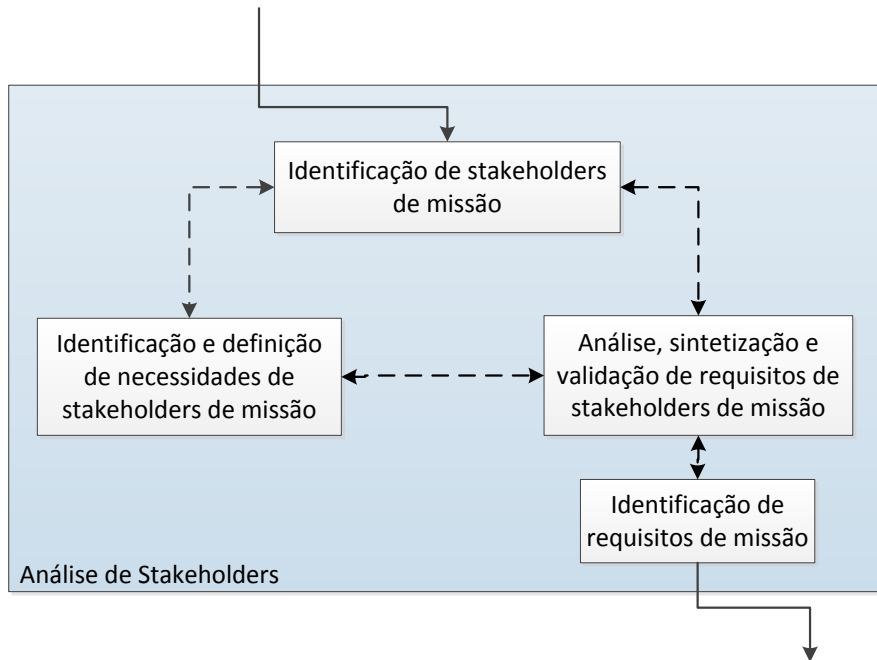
Identificação de stakeholders de missão

Identificação e definição de necessidades de stakeholders de missão

Análise, sintetização e validação de requisitos de stakeholders de missão

Identificação de requisitos de missão

Análise de Stakeholders